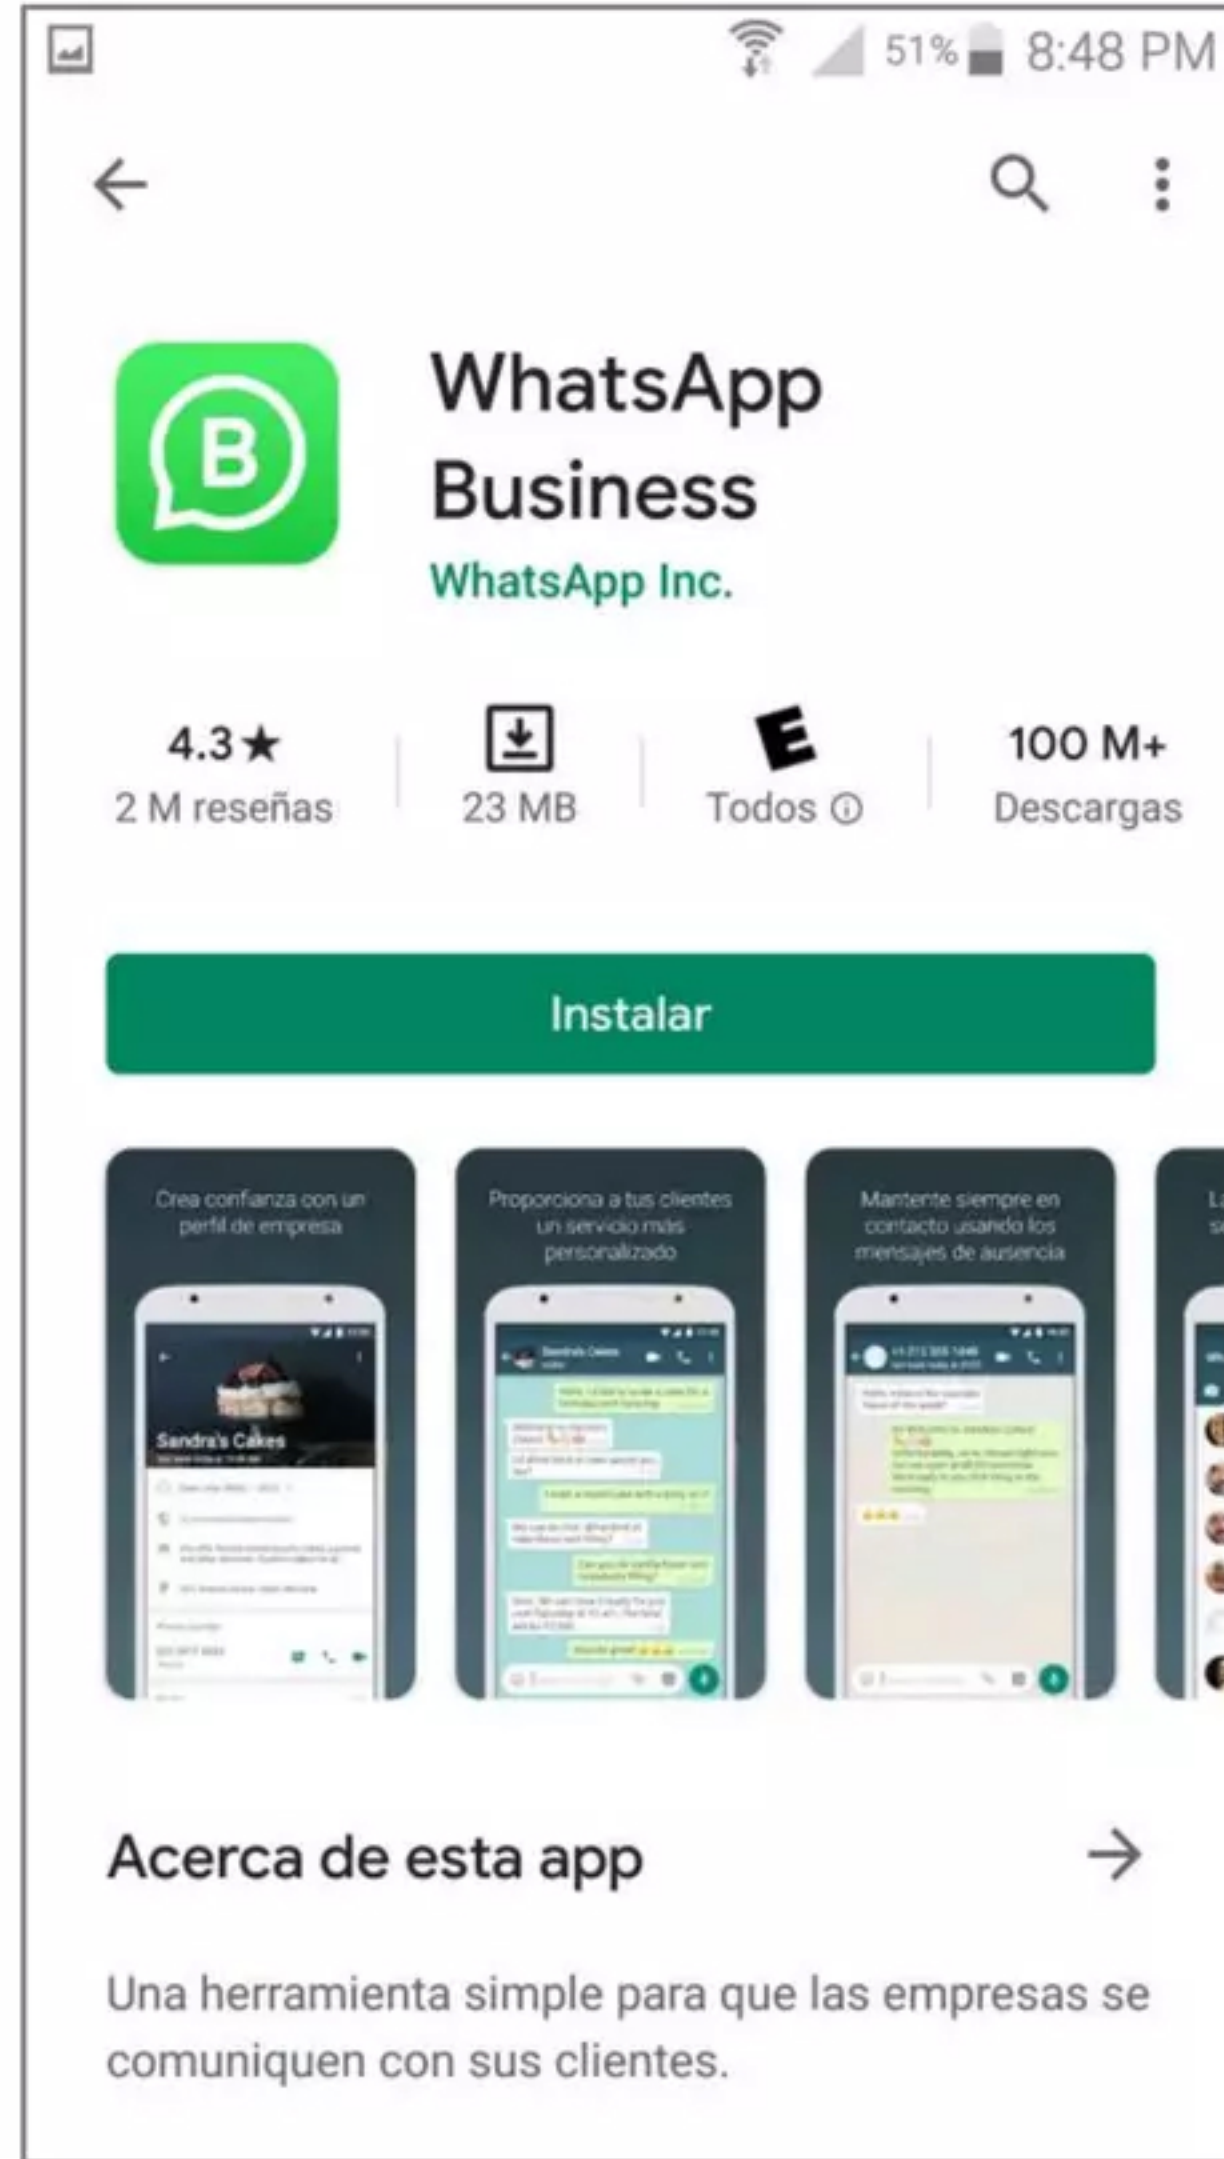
51% 8:48 PM

WhatsApp Business
WhatsApp Inc.

4.3★
2 M reseñas

23 MB

E
Todos ⓘ

100 M+
Descargas

Instalar

Crea confianza con un perfil de empresa

Sandra's Cakes

Proporciona a tus clientes un servicio más personalizado

Mantente siempre en contacto usando los mensajes de ausencia

Acerca de esta app

Una herramienta simple para que las empresas se comuniquen con sus clientes.